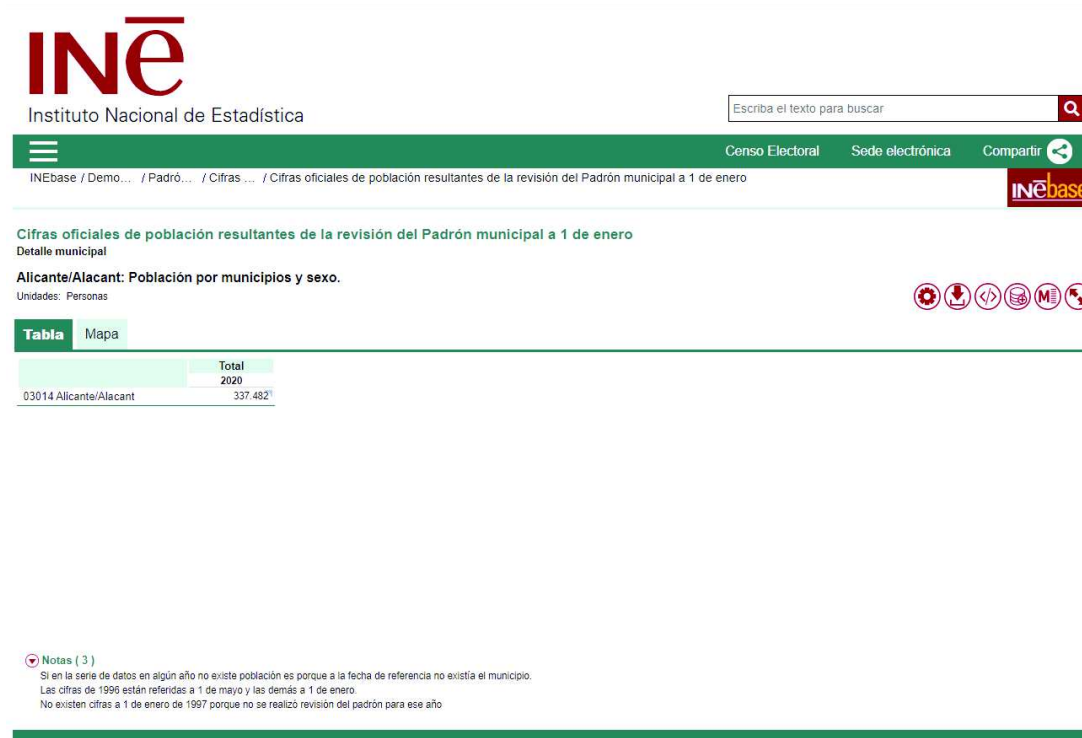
INE
Instituto Nacional de Estadística

Escriba el texto para buscar

Censo Electoral Sede electrónica Compartir

INEbase / Demo... / Padró... / Cifras ... / Cifras oficiales de población resultantes de la revisión del Padrón municipal a 1 de enero

INEbase

Cifras oficiales de población resultantes de la revisión del Padrón municipal a 1 de enero
Detalle municipal

Alicante/Alacant: Población por municipios y sexo.
Unidades: Personas

Tabla Mapa

| | Total |
|---|---|
| | 2020 |
| 03014 Alicante/Alacant | 337.482 |

Notas ( 3 )
Si en la serie de datos en algún año no existe población es porque a la fecha de referencia no existía el municipio.
Las cifras de 1996 están referidas a 1 de mayo y las demás a 1 de enero.
No existen cifras a 1 de enero de 1997 porque no se realizó revisión del padrón para ese año